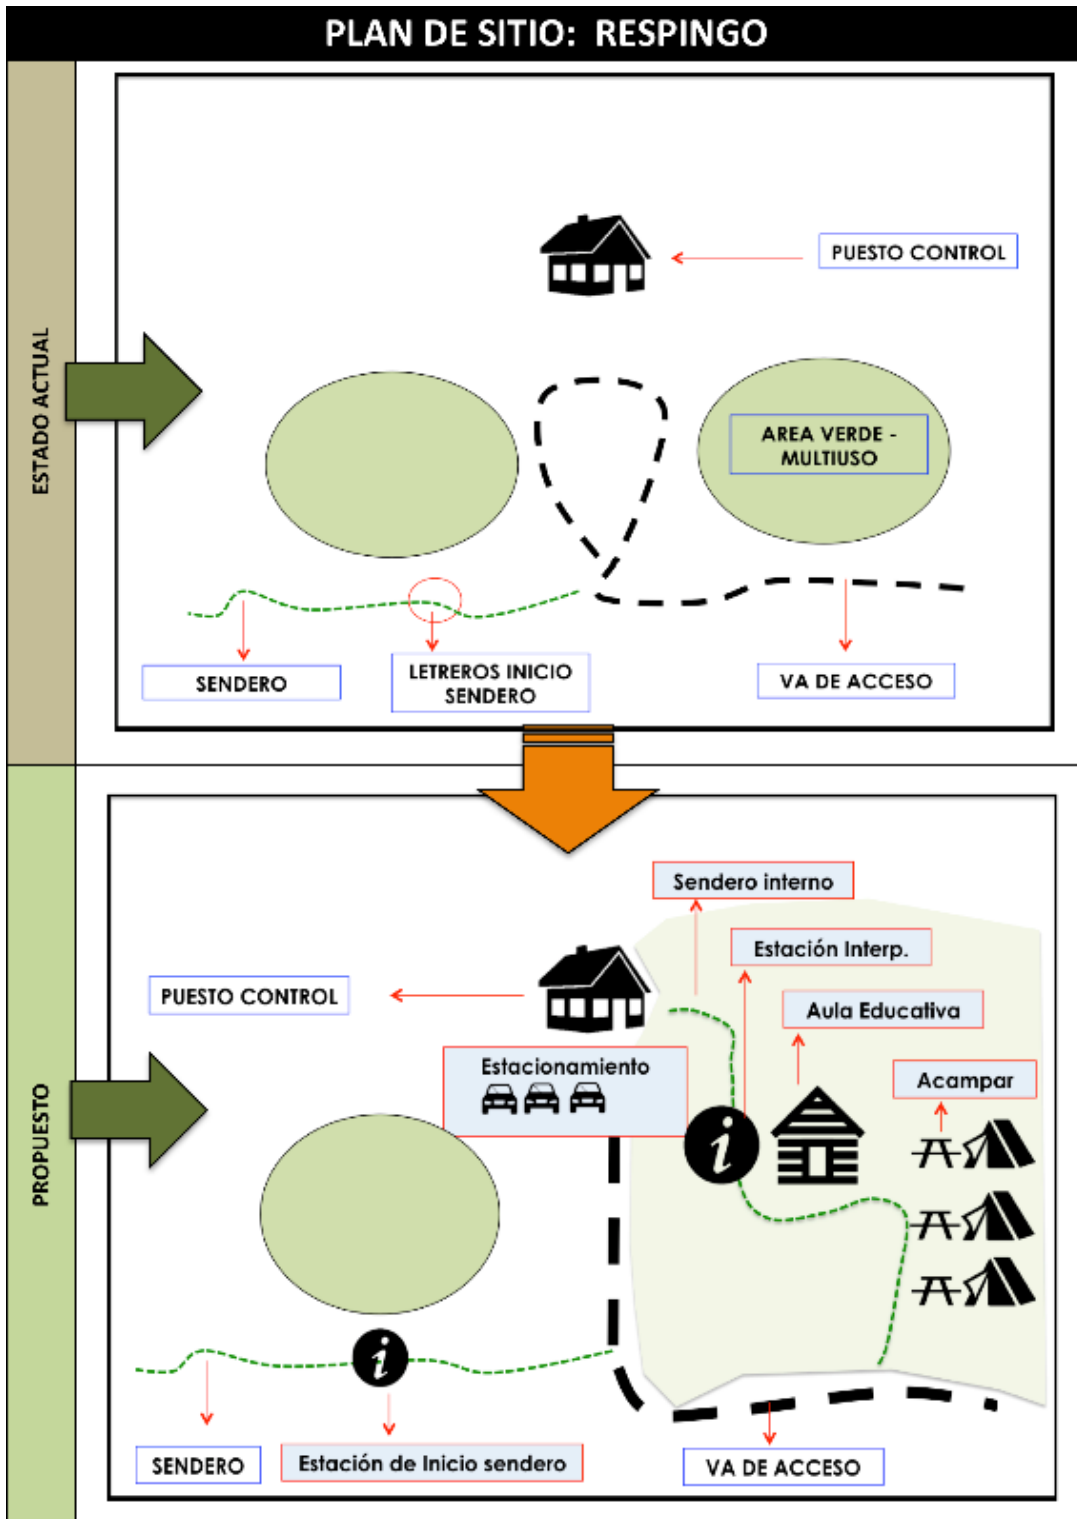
PLAN DE SITIO: RESPINGO

ESTADO ACTUAL

PUESTO CONTROL

AREA VERDE - MULTIUSO

SENDERO

LETREROS INICIO SENDERO

VA DE ACCESO

PROPUESTO

Sendero interno

Estación Interp.

PUESTO CONTROL

Aula Educativa

Estacionamiento

Acampar

SENDERO

Estación de Inicio sendero

VA DE ACCESO